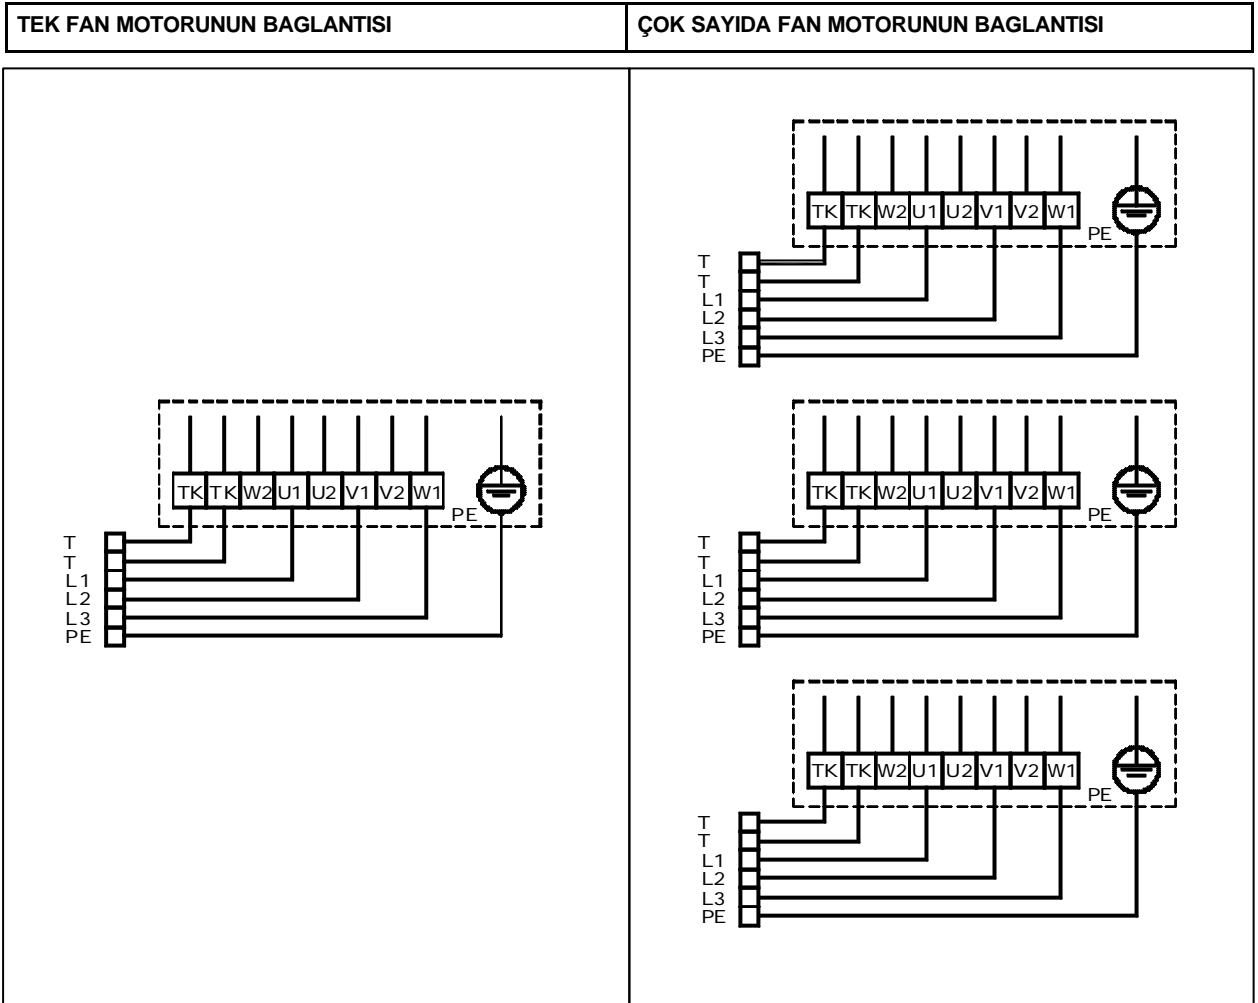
TEK FAN MOTORUNUN BAGLANTISI

TK TK W2 U1 U2 V1 V2 W1
PE
T
T
L1
L2
L3
PE

ÇOK SAYIDA FAN MOTORUNUN BAGLANTISI

TK TK W2 U1 U2 V1 V2 W1
PE
T
T
L1
L2
L3
PE

TK TK W2 U1 U2 V1 V2 W1
PE
T
T
L1
L2
L3
PE

TK TK W2 U1 U2 V1 V2 W1
PE
T
T
L1
L2
L3
PE